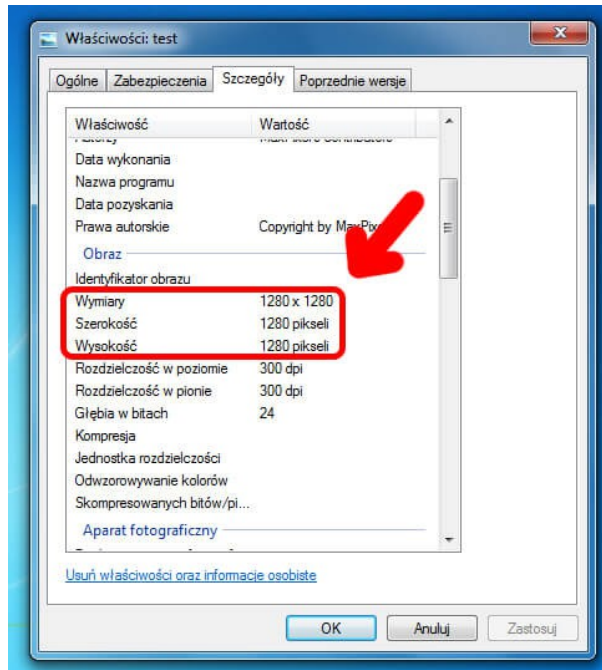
Właściwości: test

Ogólne | Zabezpieczenia | Szczegóły | Poprzednie wersje

| Właściwość | Wartość |
|---|---|
| Autorzy | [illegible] |
| Data wykonania | |
| Nazwa programu | |
| Data pozyskania | |
| Prawa autorskie | Copyright by MaxPix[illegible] |
| Obraz | |
| Identyfikator obrazu | |
| Wymiary | 1280 x 1280 |
| Szerokość | 1280 pikseli |
| Wysokość | 1280 pikseli |
| Rozdzielczość w poziomie | 300 dpi |
| Rozdzielczość w pionie | 300 dpi |
| Głębia w bitach | 24 |
| Kompresja | |
| Jednostka rozdzielczości | |
| Odwzorowywanie kolorów | |
| Skompresowanych bitów/pi... | |
| Aparat fotograficzny | |

Usuń właściwości oraz informacje osobiste

OK | Anuluj | Zastosuj